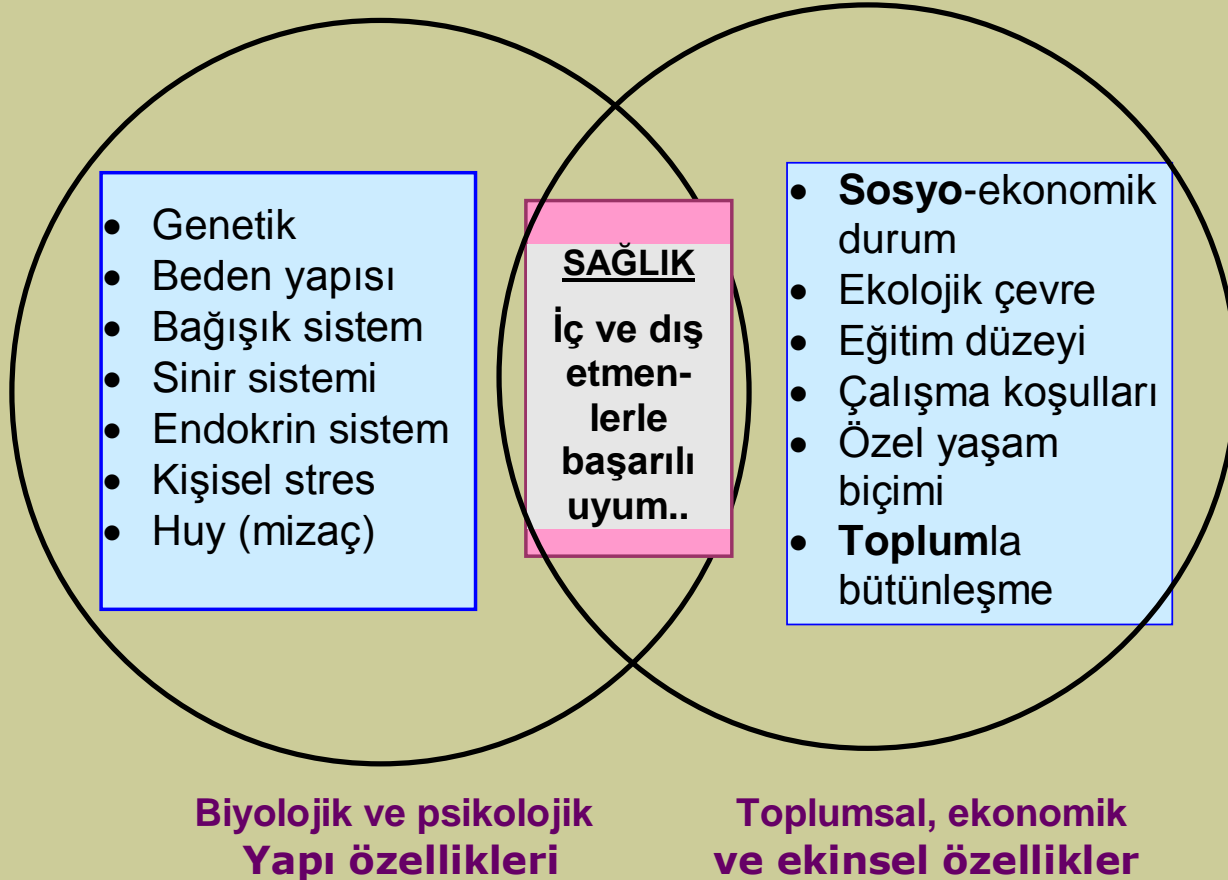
- Genetik
- Beden yapısı
- Bağışık sistem
- Sinir sistemi
- Endokrin sistem
- Kişisel stres
- Huy (mizaç)

SAĞLIK

İç ve dış etmenlerle başarılı uyum..

- Sosyo-ekonomik durum
- Ekolojik çevre
- Eğitim düzeyi
- Çalışma koşulları
- Özel yaşam biçimi
- Toplumla bütünleşme

Biyolojik ve psikolojik Yapı özellikleri

Toplumsal, ekonomik ve ekinsel özellikler